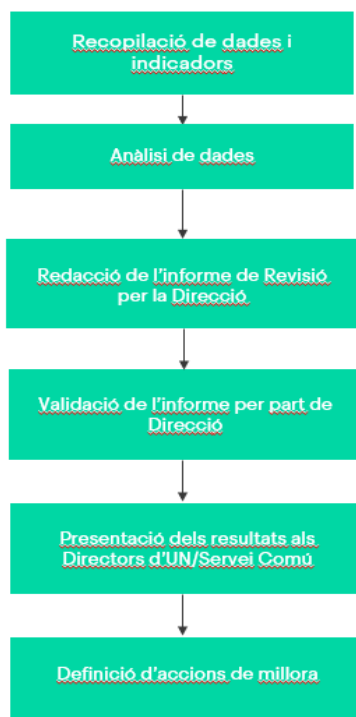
Recopilació de dades i indicadors

Anàlisi de dades

Redacció de l'informe de Revisió per la Direcció

Validació de l'informe per part de Direcció

Presentació dels resultats als Directors d'UN/Servei Comú

Definició d'accions de millora